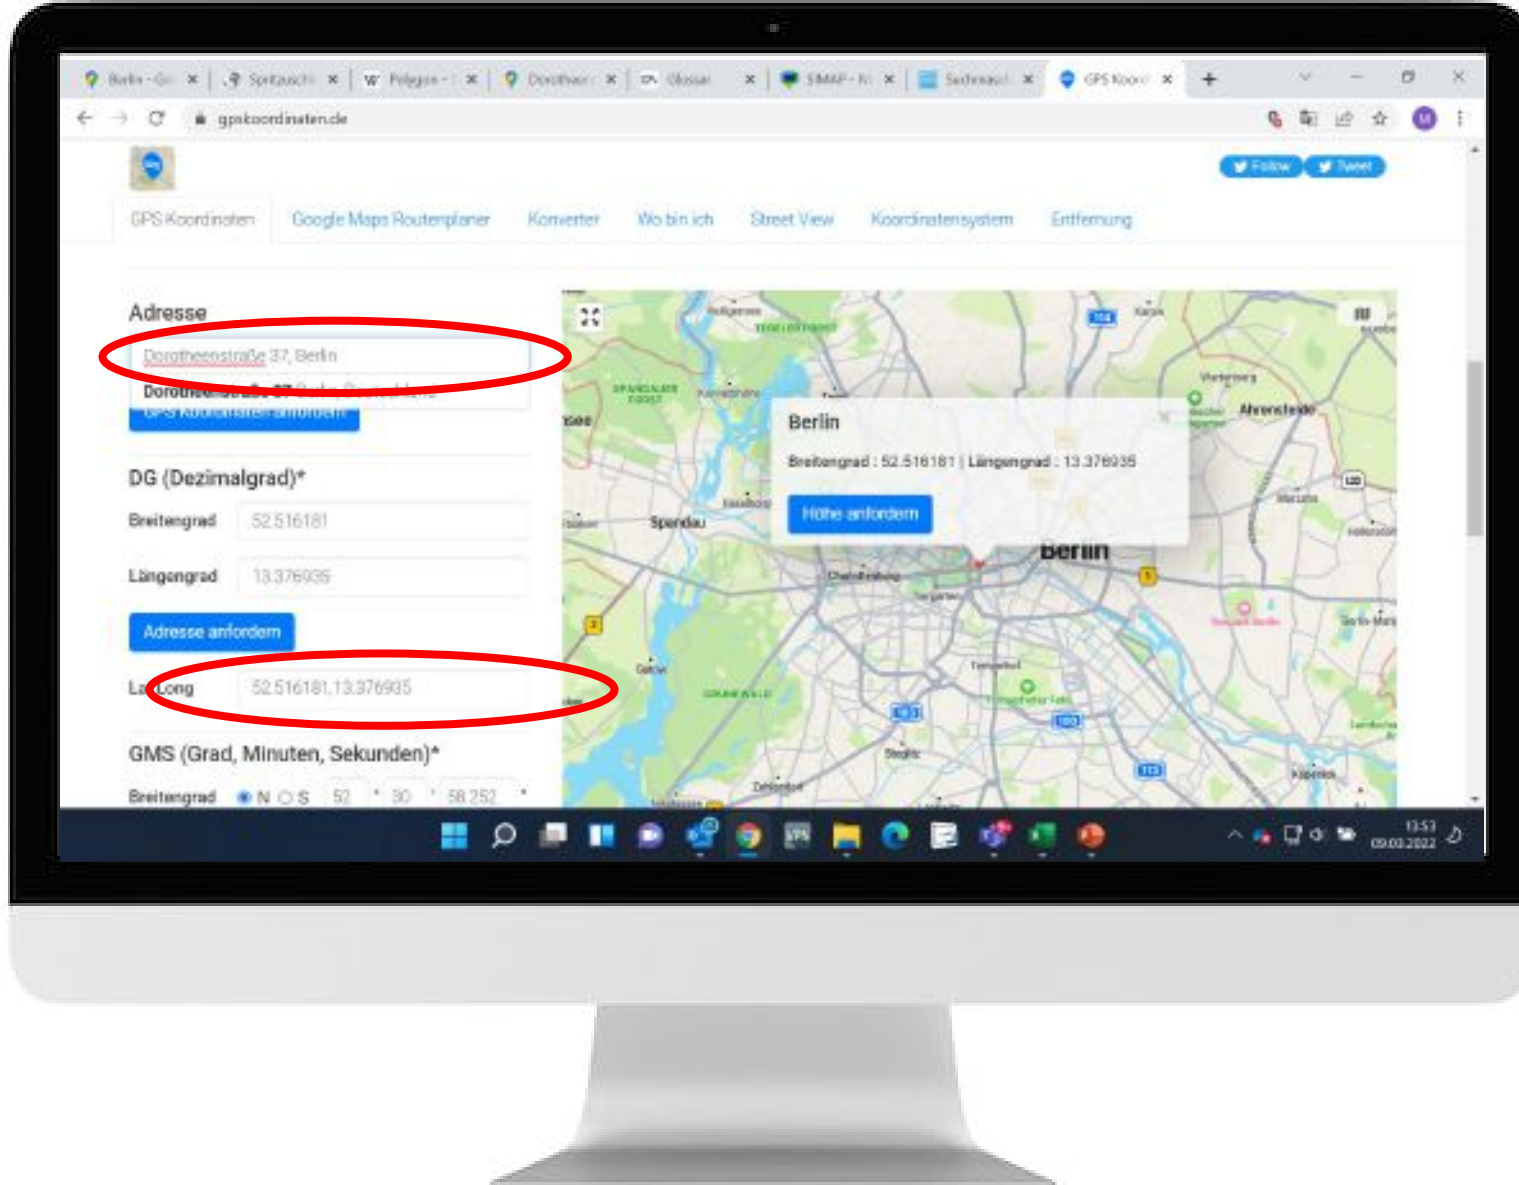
Berlin - Go ×
Spritzschi ×
Polygon - ×
Dorotheen ×
Glossar ×
SIMAP - N ×
Sachmaschi ×
GPS Koord ×
+

gpskoordinaten.de

Follow
Tweet

GPS Koordinaten
Google Maps Routenplaner
Konverter
Wo bin ich
Street View
Koordinatensystem
Entfernung

Adresse
Dorotheenstraße 37, Berlin
Dorotheenstraße 37 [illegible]
GPS Koordinaten anfordern

DG (Dezimalgrad)*
Breitengrad 52.516181
Längengrad 13.376935
Adresse anfordern
Lat Long 52.516181,13.376935

GMS (Grad, Minuten, Sekunden)*
Breitengrad N S 52 ° 30 ' 58.252 "

Berlin
Breitengrad : 52.516181 | Längengrad : 13.376935
Höhe anfordern

Spandau
Berlin
Charlottenburg
Tiergarten
Tempelhof
Steglitz
Zehlendorf
Gatow
Ahrensfelde
Marzahn
Köpenick
Spandauer Forst
Grunewald

13:53
09.03.2022